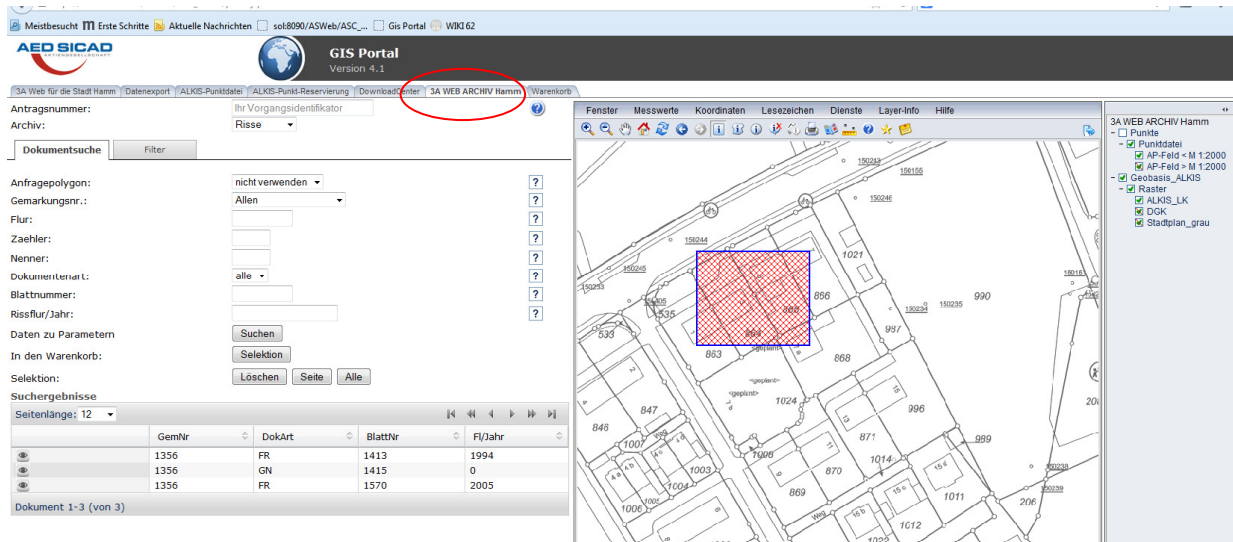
Meistbesucht Erste Schritte Aktuelle Nachrichten sol:8090/ASWeb/ASC_... Gis Portal WIKI62

AED SICAD

GIS Portal
Version 4.1

3A Web für die Stadt Hamm | Datenexport | ALKIS-Punktdatei | ALKIS-Punkt-Reservierung | DownloadCenter | 3A WEB ARCHIV Hamm | Warenkorb

Antragsnummer: Ihr Vorgangsidentifikator
Archiv: Risse

Dokumentsuche | Filter

Anfragepolygon: nicht verwenden ?
Gemarkungsnr.: Allen ?
Flur: ?
Zaehler: ?
Nenner: ?
Dokumentenart: alle ?
Blattnummer: ?
Rissflur/Jahr: ?
Daten zu Parametern Suchen
In den Warenkorb: Selektion
Selektion: Löschen Seite Alle

Suchergebnisse
Seitenlänge: 12

| | GemNr | DokArt | BlattNr | Fl/Jahr |
|---|---|---|---|---|
| | 1356 | FR | 1413 | 1994 |
| | 1356 | GN | 1415 | 0 |
| | 1356 | FR | 1570 | 2005 |

Dokument 1-3 (von 3)

Fenster Messwerte Koordinaten Lesezeichen Dienste Layer-Info Hilfe

150213 150155 150246 150244 1021 150245 150233 150305 856 990 535 150234 150235 150183 533 988 884 987 863 <geplant> 868 <geplant> 847 1024 996 848 1007 871 989 1003 1006 870 1014 1004 869 1011 150238 150239 206 1005 1006 1012

3A WEB ARCHIV Hamm
Punkte
Punktdatei
AP-Feld < M 1:2000
AP-Feld > M 1:2000
Geobasis_ALKIS
Raster
ALKIS_LK
DGK
Stadtplan_grau